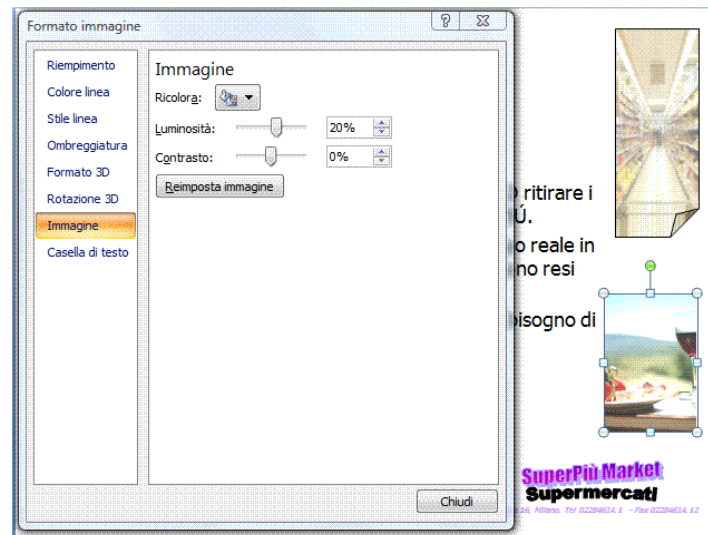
Formato immagine

?

Riempimento
Colore linea
Stile linea
Ombreggiatura
Formato 3D
Rotazione 3D
Immagine
Casella di testo

Immagine

Ricolora:

Luminosità: 20%

Contrasto: 0%

Reimposta immagine

Chiudi

ritirare i
Ú.
o reale in
no resi
bisogno di

SuperPiù Market
Supermercati
16, Milano. Tel 02284614.1 - Fax 02284614.12